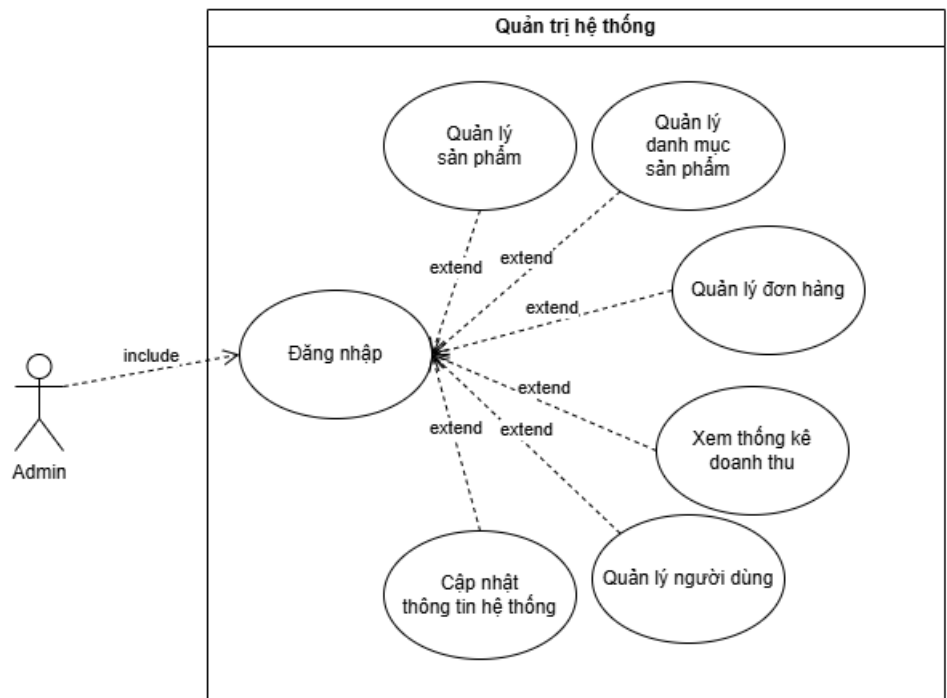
Quản trị hệ thống

Quản lý sản phẩm

Quản lý danh mục sản phẩm

extend

extend

Quản lý đơn hàng

extend

include

Đăng nhập

Admin

extend

extend

extend

Xem thống kê doanh thu

Quản lý người dùng

Cập nhật thông tin hệ thống